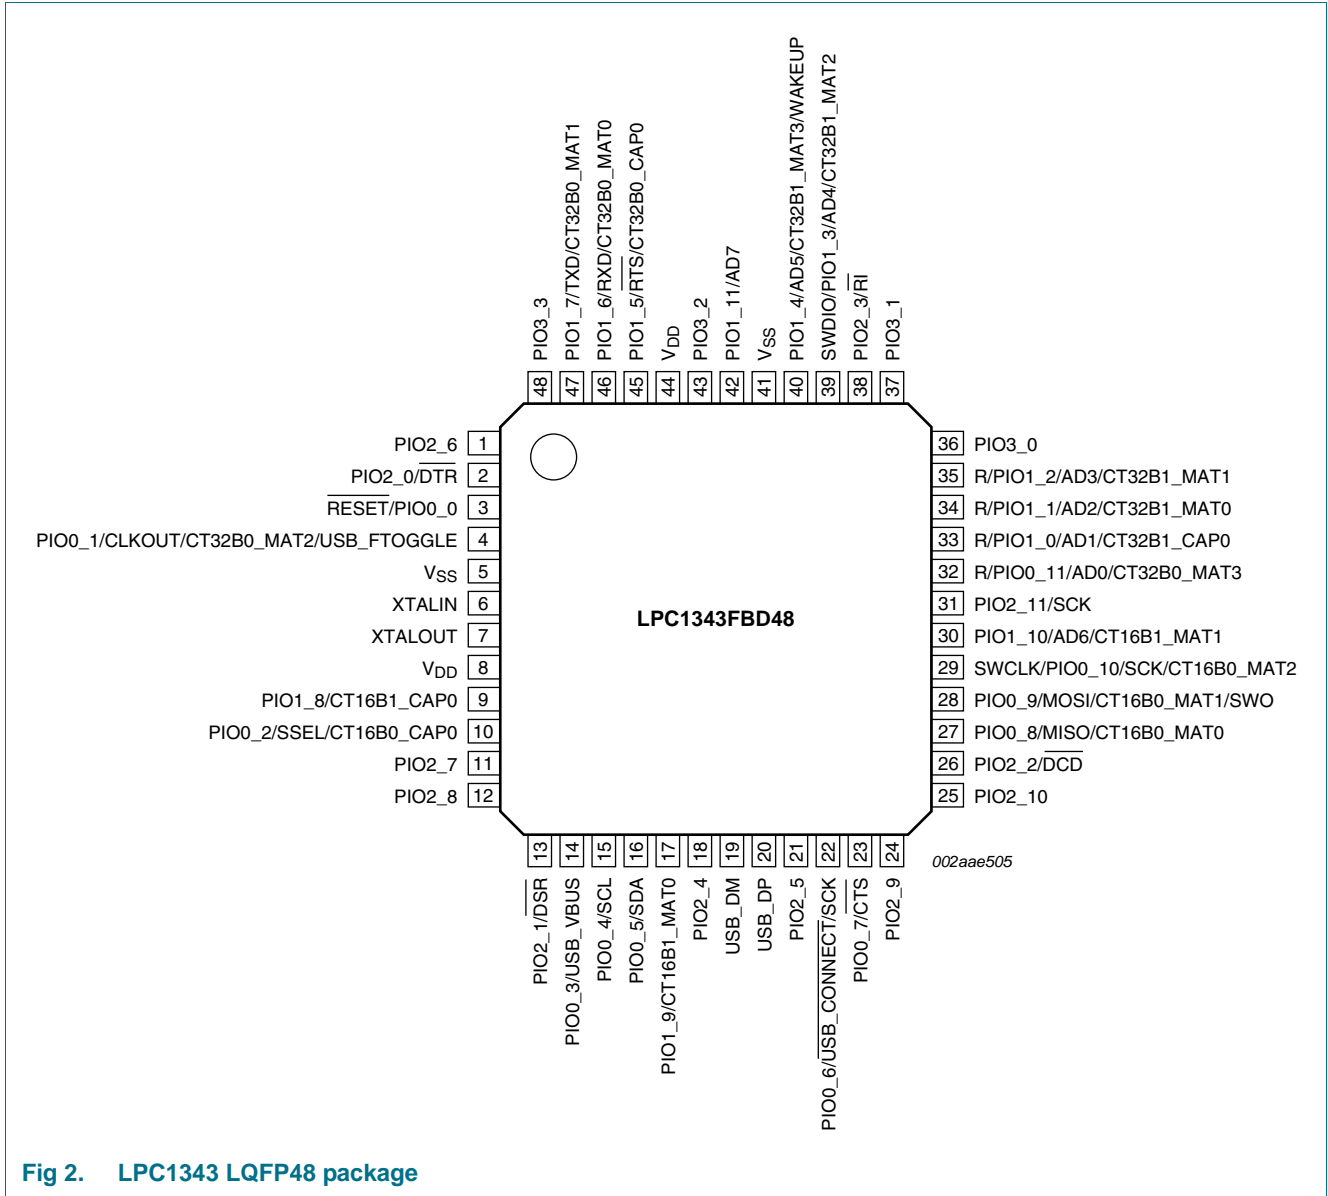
PIO3_3
48
PIO1_7/TXD/CT32B0_MAT1
47
PIO1_6/RXD/CT32B0_MAT0
46
PIO1_5/$\overline{RTS}$/CT32B0_CAP0
45
$V_{DD}$
44
PIO3_2
43
PIO1_11/AD7
42
$V_{SS}$
41
PIO1_4/AD5/CT32B1_MAT3/WAKEUP
40
SWDIO/PIO1_3/AD4/CT32B1_MAT2
39
PIO2_3/$\overline{RI}$
38
PIO3_1
37

PIO2_6 1
PIO2_0/$\overline{DTR}$ 2
$\overline{RESET}$/PIO0_0 3
PIO0_1/CLKOUT/CT32B0_MAT2/USB_FTOGGLE 4
$V_{SS}$ 5
XTALIN 6
XTALOUT 7
$V_{DD}$ 8
PIO1_8/CT16B1_CAP0 9
PIO0_2/SSEL/CT16B0_CAP0 10
PIO2_7 11
PIO2_8 12

LPC1343FBD48

36 PIO3_0
35 R/PIO1_2/AD3/CT32B1_MAT1
34 R/PIO1_1/AD2/CT32B1_MAT0
33 R/PIO1_0/AD1/CT32B1_CAP0
32 R/PIO0_11/AD0/CT32B0_MAT3
31 PIO2_11/SCK
30 PIO1_10/AD6/CT16B1_MAT1
29 SWCLK/PIO0_10/SCK/CT16B0_MAT2
28 PIO0_9/MOSI/CT16B0_MAT1/SWO
27 PIO0_8/MISO/CT16B0_MAT0
26 PIO2_2/$\overline{DCD}$
25 PIO2_10

13
PIO2_1/$\overline{DSR}$
14
PIO0_3/USB_VBUS
15
PIO0_4/SCL
16
PIO0_5/SDA
17
PIO1_9/CT16B1_MAT0
18
PIO2_4
19
USB_DM
20
USB_DP
21
PIO2_5
22
PIO0_6/$\overline{USB\_CONNECT}$/SCK
23
PIO0_7/$\overline{CTS}$
24
PIO2_9

002aae505

Fig 2. LPC1343 LQFP48 package